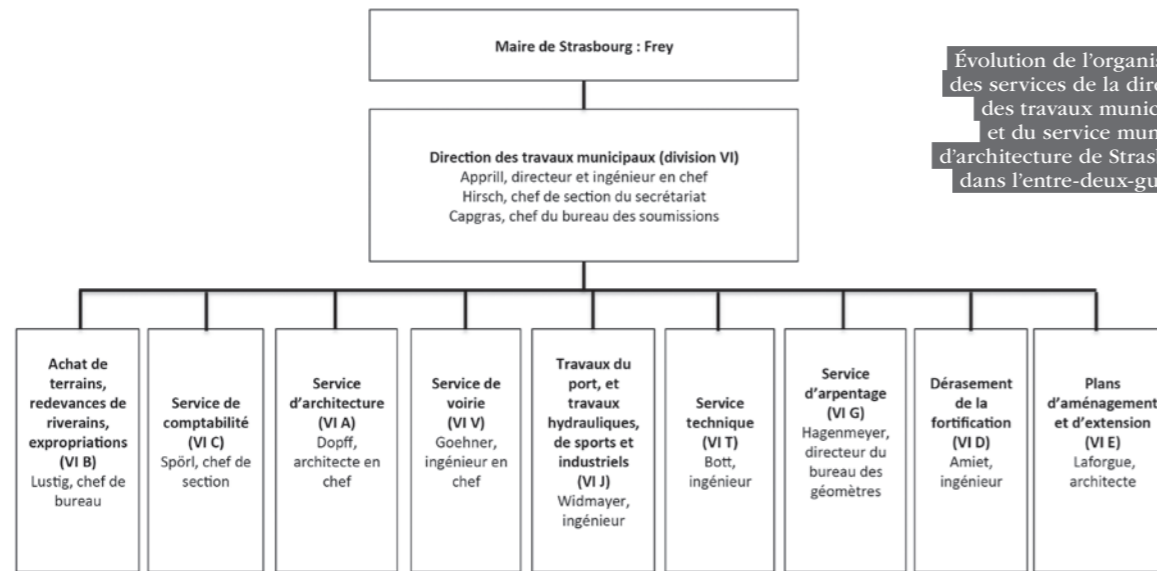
Maire de Strasbourg : Frey

Évolution de l'organis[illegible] des services de la dire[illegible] des travaux munic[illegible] et du service mun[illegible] d'architecture de Stras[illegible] dans l'entre-deux-gu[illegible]

Direction des travaux municipaux (division VI)
Apprill, directeur et ingénieur en chef
Hirsch, chef de section du secrétariat
Capgras, chef du bureau des soumissions

Achat de terrains, redevances de riverains, expropriations (VI B)
Lustig, chef de bureau

Service de comptabilité (VI C)
Spörl, chef de section

Service d'architecture (VI A)
Dopff, architecte en chef

Service de voirie (VI V)
Goehner, ingénieur en chef

Travaux du port, et travaux hydrauliques, de sports et industriels (VI J)
Widmayer, ingénieur

Service technique (VI T)
Bott, ingénieur

Service d'arpentage (VI G)
Hagenmeyer, directeur du bureau des géomètres

Dérasement de la fortification (VI D)
Amiet, ingénieur

Plans d'aménagement et d'extension (VI E)
Laforgue, architecte